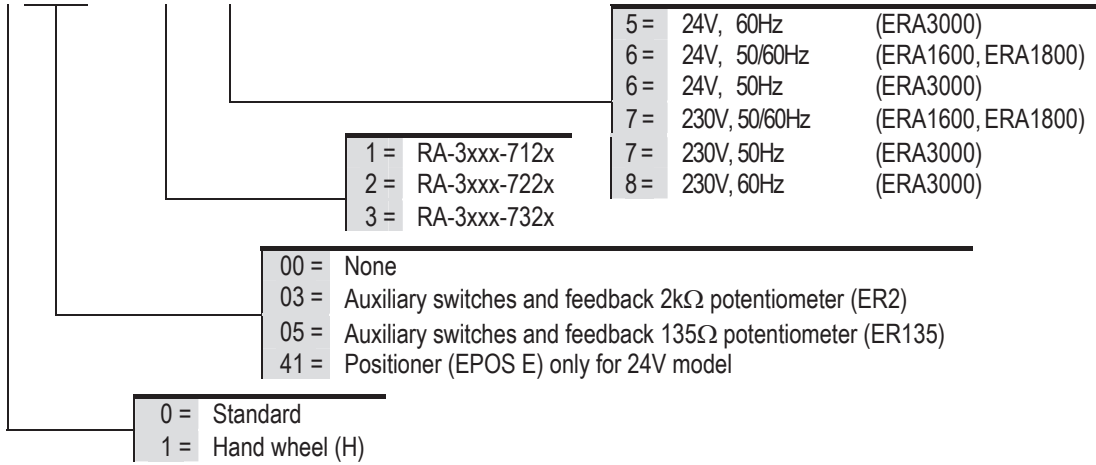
| | | |
|---|---|---|
| 5 = | 24V, 60Hz | (ERA3000) |
| 6 = | 24V, 50/60Hz | (ERA1600, ERA1800) |
| 6 = | 24V, 50Hz | (ERA3000) |
| 7 = | 230V, 50/60Hz | (ERA1600, ERA1800) |
| 7 = | 230V, 50Hz | (ERA3000) |
| 8 = | 230V, 60Hz | (ERA3000) |

1 = RA-3xxx-712x
2 = RA-3xxx-722x
3 = RA-3xxx-732x

00 = None
03 = Auxiliary switches and feedback 2k$\Omega$ potentiometer (ER2)
05 = Auxiliary switches and feedback 135$\Omega$ potentiometer (ER135)
41 = Positioner (EPOS E) only for 24V model

0 = Standard
1 = Hand wheel (H)